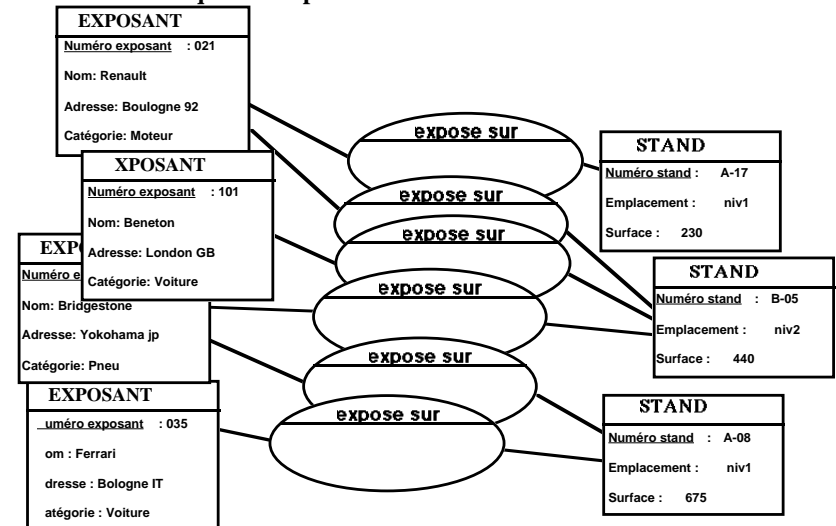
EXPOSANT
Numéro exposant : 021
Nom: Renault
Adresse: Boulogne 92
Catégorie: Moteur

XPOSANT
Numéro exposant : 101
Nom: Beneton
Adresse: London GB
Catégorie: Voiture

EXPO
Numéro e
Nom: Bridgestone
Adresse: Yokohama jp
Catégorie: Pneu

EXPOSANT
uméro exposant : 035
om : Ferrari
dresse : Bologne IT
atégorie : Voiture

expose sur
expose sur
expose sur
expose sur
expose sur
expose sur

STAND
Numéro stand : A-17
Emplacement : niv1
Surface : 230

STAND
Numéro stand : B-05
Emplacement : niv2
Surface : 440

STAND
Numéro stand : A-08
Emplacement : niv1
Surface : 675